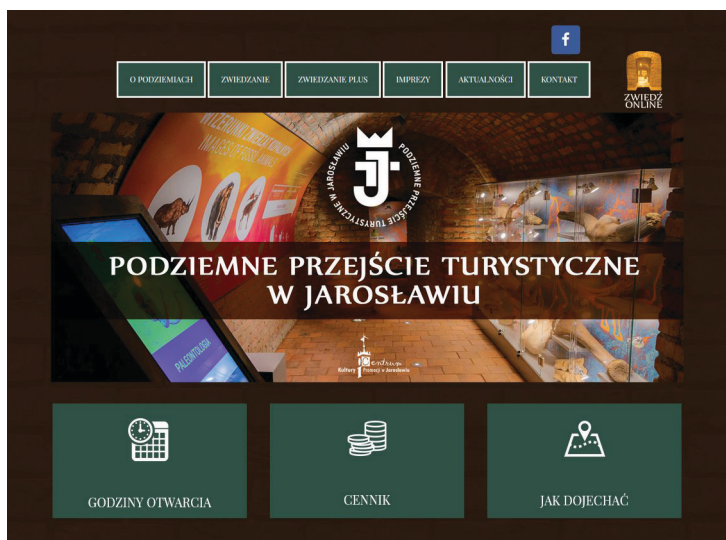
O PODZIEMIACH | ZWIEDZANIE | ZWIEDZANIE PLUS | IMPREZY | AKTUALNOŚCI | KONTAKT

ZWIEDŹ ONLINE

PODZIEMNE PRZEJŚCIE TURYSTYCZNE W JAROSŁAWIU

PODZIEMNE PRZEJŚCIE TURYSTYCZNE W JAROSŁAWIU

PALEONTOLOGIA

Centrum Kultury i Promocji w Jarosławiu

GODZINY OTWARCIA

CENNIK

JAK DOJECHAĆ